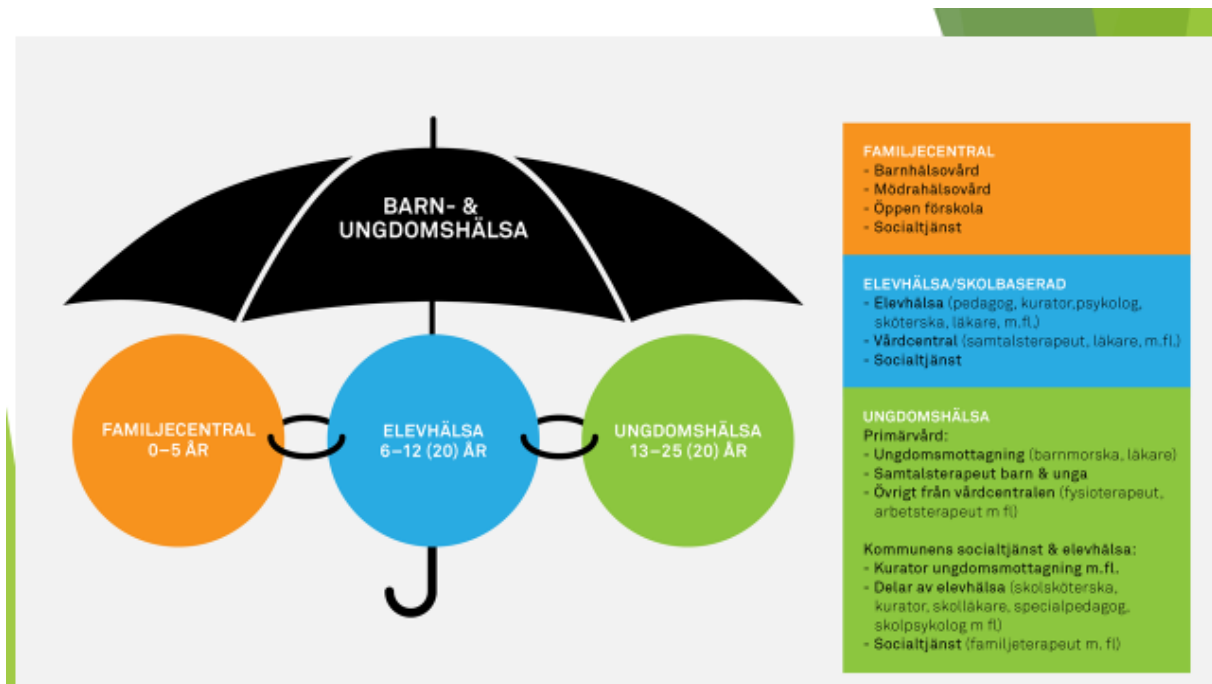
BARN- & UNGDOMSHÄLSA

FAMILJECENTRAL
0–5 ÅR

ELEVHÄLSA
6–12 (20) ÅR

UNGDOMSHÄLSA
13–25 (20) ÅR

FAMILJECENTRAL
- Barnhälsovård
- Mödrahälsovård
- Öppen förskola
- Socialtjänst

ELEVHÄLSA/SKOLBASERAD
- Elevhälsa (pedagog, kurator,psykolog, sköterska, läkare, m.fl.)
- Vårdcentral (samtalsterapeut, läkare, m.fl.)
- Socialtjänst

UNGDOMSHÄLSA
Primärvård:
- Ungdomsmottagning (barnmorska, läkare)
- Samtalsterapeut barn & unga
- Övrigt från vårdcentralen (fysioterapeut, arbetsterapeut m fl)

Kommunens socialtjänst & elevhälsa:
- Kurator ungdomsmottagning m.fl.
- Delar av elevhälsa (skolsköterska, kurator, skolläkare, specialpedagog, skolpsykolog m fl)
- Socialtjänst (familjeterapeut m. fl)